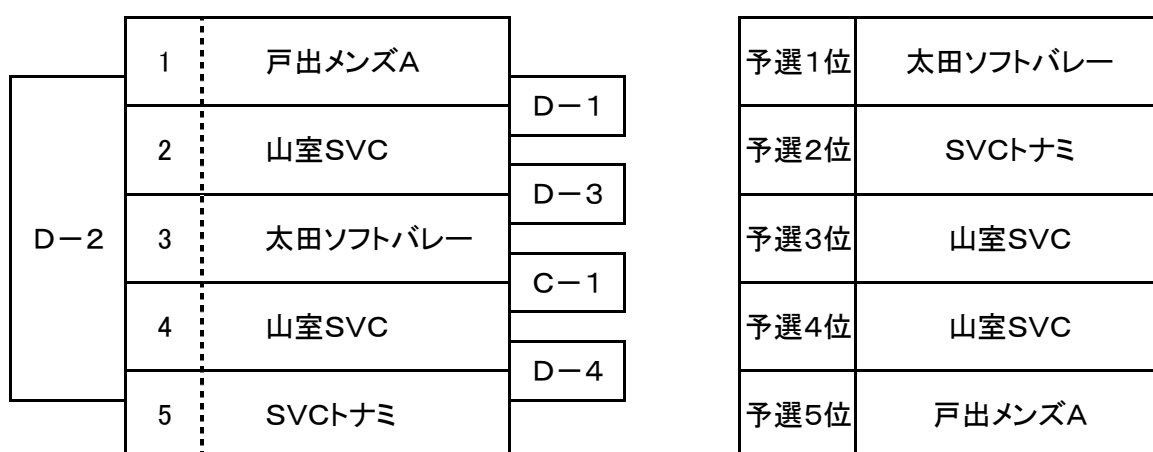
| | |
|---|---|
| 1 | 戸出メンズA |
| 2 | 山室SVC |
| 3 | 太田ソフトバレー |
| 4 | 山室SVC |
| 5 | SVCトナミ |

D－2

D－1

D－3

C－1

D－4

| | |
|---|---|
| 予選1位 | 太田ソフトバレー |
| 予選2位 | SVCトナミ |
| 予選3位 | 山室SVC |
| 予選4位 | 山室SVC |
| 予選5位 | 戸出メンズA |